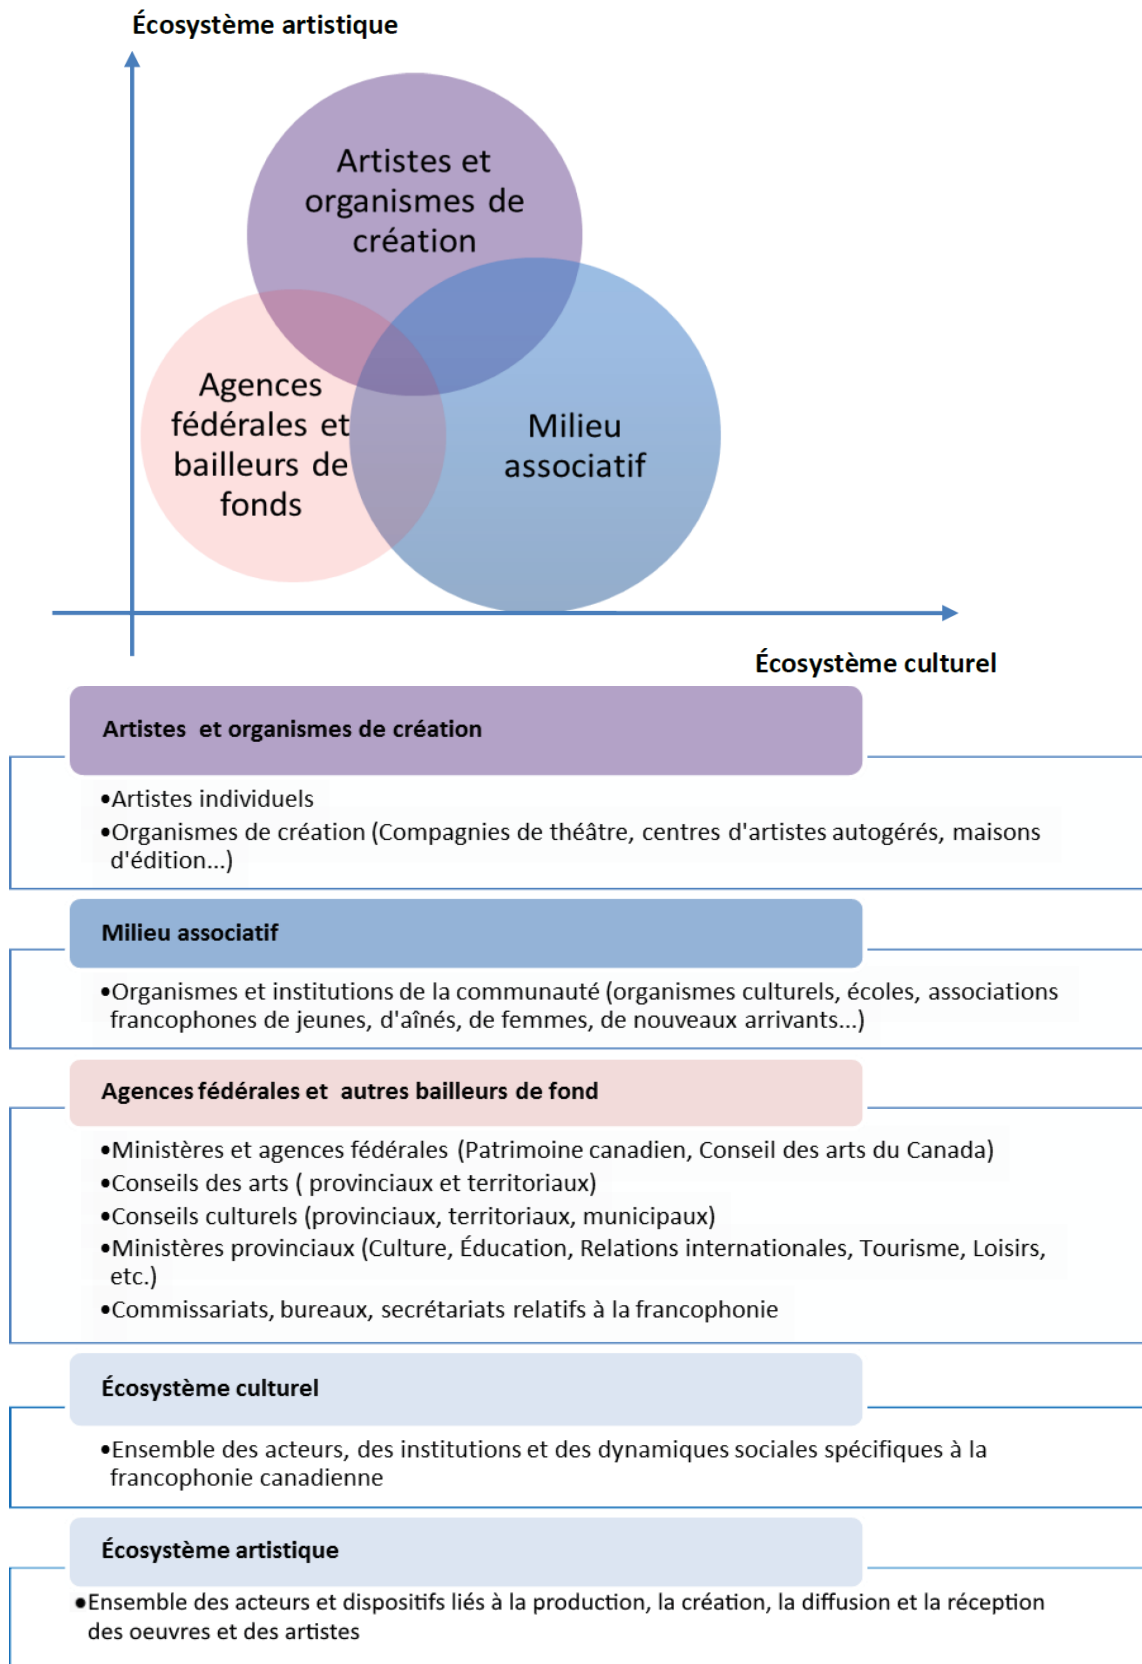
Écosystème artistique

Artistes et organismes de création

Agences fédérales et bailleurs de fonds

Milieu associatif

Écosystème culturel

Artistes et organismes de création

•Artistes individuels
•Organismes de création (Compagnies de théâtre, centres d'artistes autogérés, maisons d'édition...)

Milieu associatif

•Organismes et institutions de la communauté (organismes culturels, écoles, associations francophones de jeunes, d'aînés, de femmes, de nouveaux arrivants...)

Agences fédérales et autres bailleurs de fond

•Ministères et agences fédérales (Patrimoine canadien, Conseil des arts du Canada)
•Conseils des arts ( provinciaux et territoriaux)
•Conseils culturels (provinciaux, territoriaux, municipaux)
•Ministères provinciaux (Culture, Éducation, Relations internationales, Tourisme, Loisirs, etc.)
•Commissariats, bureaux, secrétariats relatifs à la francophonie

Écosystème culturel

•Ensemble des acteurs, des institutions et des dynamiques sociales spécifiques à la francophonie canadienne

Écosystème artistique

•Ensemble des acteurs et dispositifs liés à la production, la création, la diffusion et la réception des oeuvres et des artistes